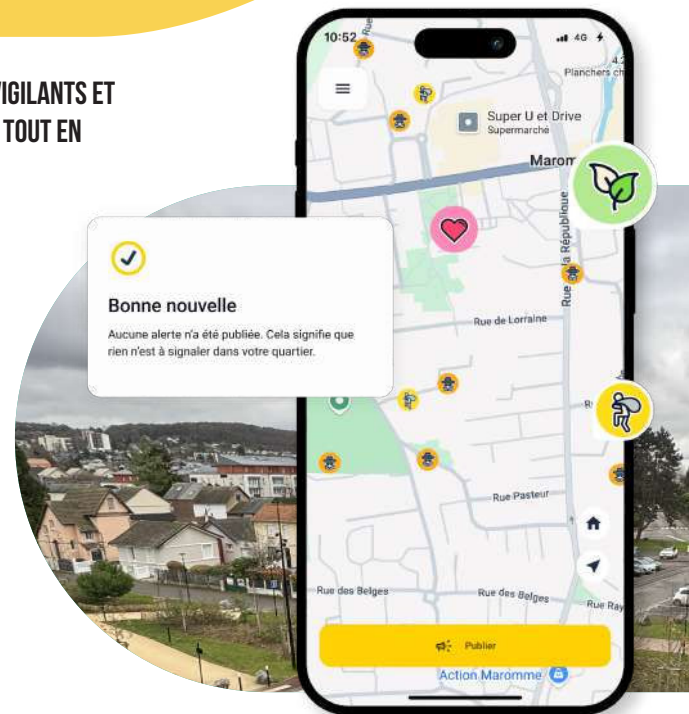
VIGILANTS ET
TOUT EN

10:52
4G
Super U et Drive
Supermarché
Planchers ch
Marom
Rue de la République
Bonne nouvelle
Aucune alerte n'a été publiée. Cela signifie que rien n'est à signaler dans votre quartier.
Rue de Lorraine
Rue Pasteur
Rue des Belges
Rue des Belges
Rue Ray
Publier
Action Maromme